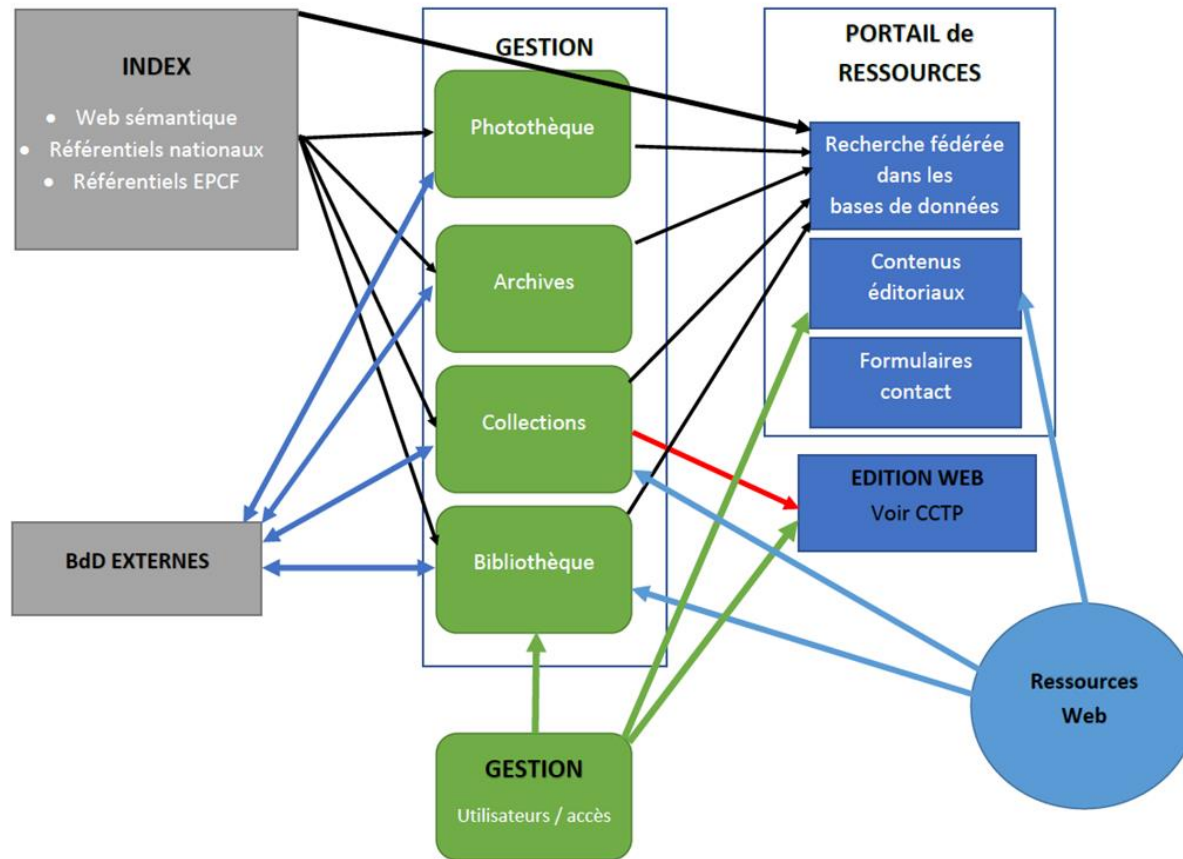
INDEX

- Web sémantique
- Référentiels nationaux
- Référentiels EPCF

GESTION

Photothèque

Archives

Collections

Bibliothèque

PORTAIL de RESSOURCES

Recherche fédérée dans les bases de données

Contenus éditoriaux

Formulaires contact

EDITION WEB
Voir CCTP

BdD EXTERNES

Ressources Web

GESTION
Utilisateurs / accès